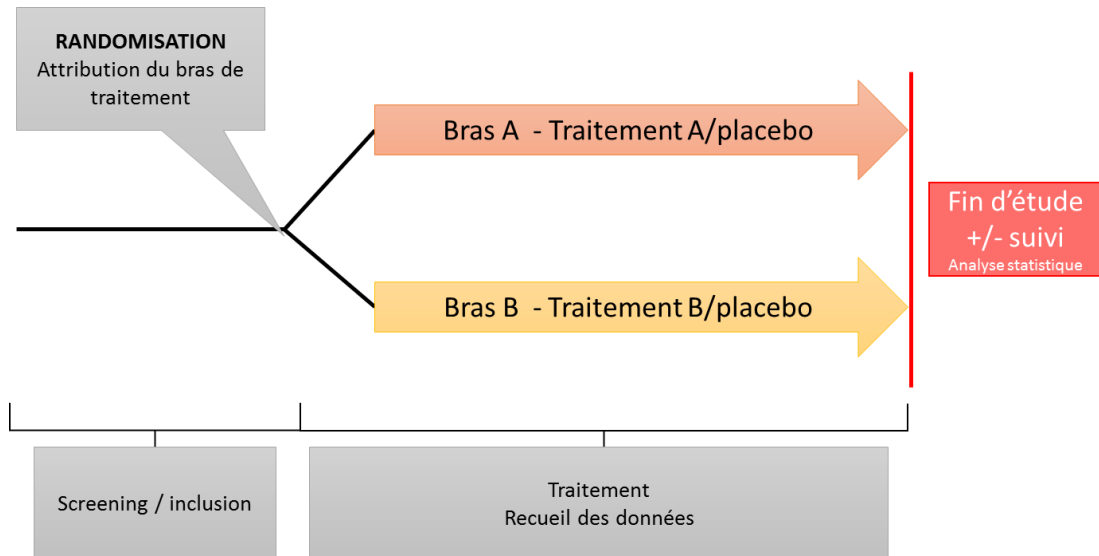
RANDOMISATION
Attribution du bras de traitement

Bras A - Traitement A/placebo

Bras B - Traitement B/placebo

Fin d'étude
+/- suivi
Analyse statistique

Screening / inclusion

Traitement
Recueil des données